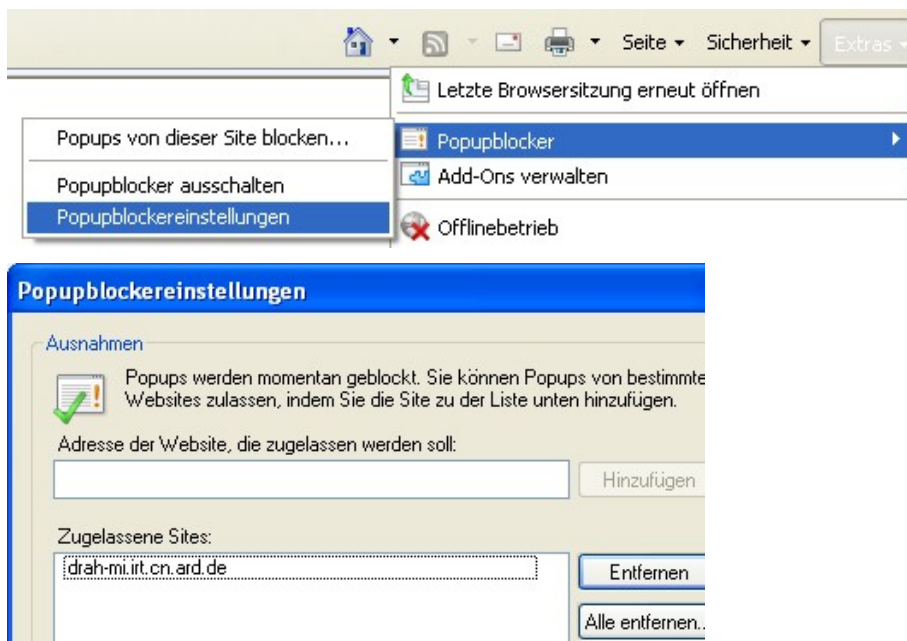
Seite ▾ Sicherheit ▾ Extras ▾

Letzte Browsersitzung erneut öffnen

Popupblocker

Add-Ons verwalten

Offlinebetrieb

Popups von dieser Site blocken...

Popupblocker ausschalten

Popupblockereinstellungen

Popupblockereinstellungen

Ausnahmen

Popups werden momentan geblockt. Sie können Popups von bestimmte Websites zulassen, indem Sie die Site zu der Liste unten hinzufügen.

Adresse der Website, die zugelassen werden soll:

Hinzufügen

Zugelassene Sites:

drah-mi.irt.cn.ard.de

Entfernen

Alle entfernen..